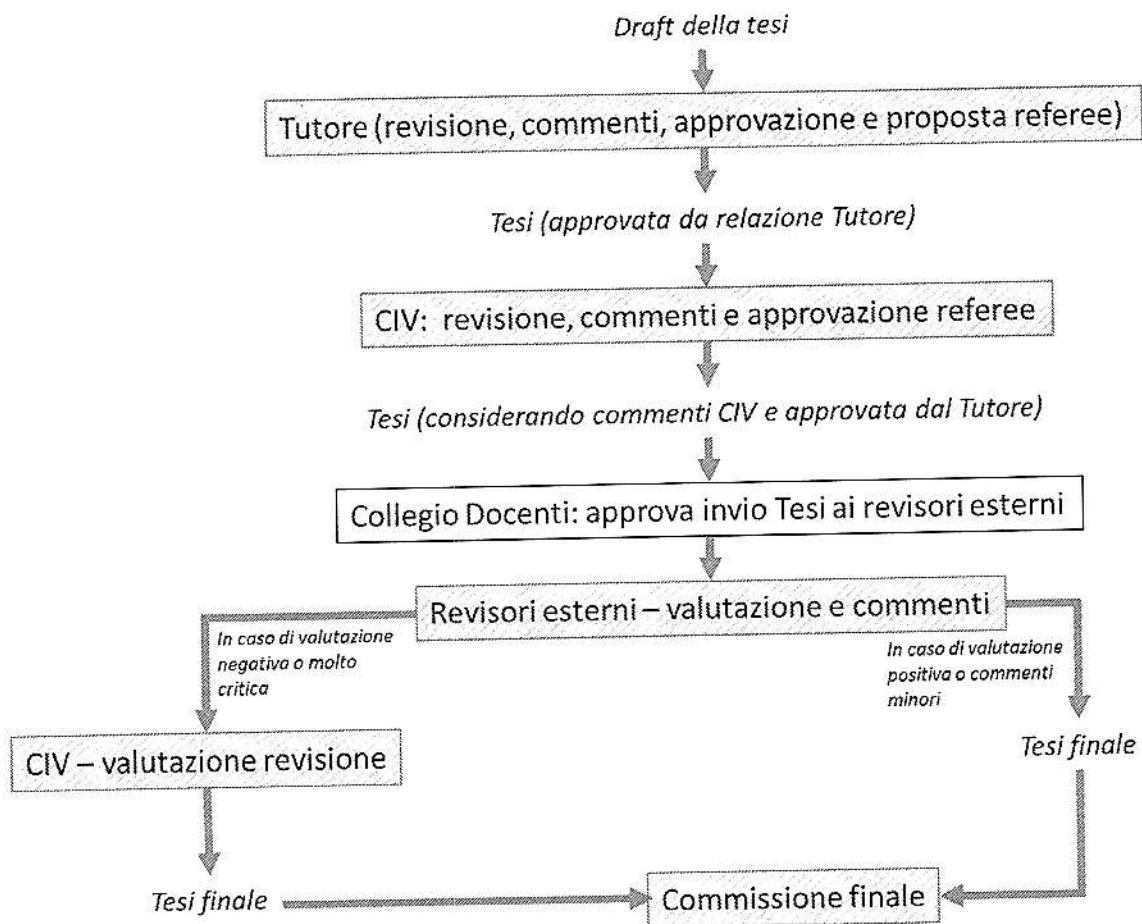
Draft della tesi

Tutore (revisione, commenti, approvazione e proposta referee)

Tesi (approvata da relazione Tutore)

CIV: revisione, commenti e approvazione referee

Tesi (considerando commenti CIV e approvata dal Tutore)

Collegio Docenti: approva invio Tesi ai revisori esterni

Revisori esterni – valutazione e commenti

In caso di valutazione negativa o molto critica

In caso di valutazione positiva o commenti minori

CIV – valutazione revisione

Tesi finale

Tesi finale

Commissione finale